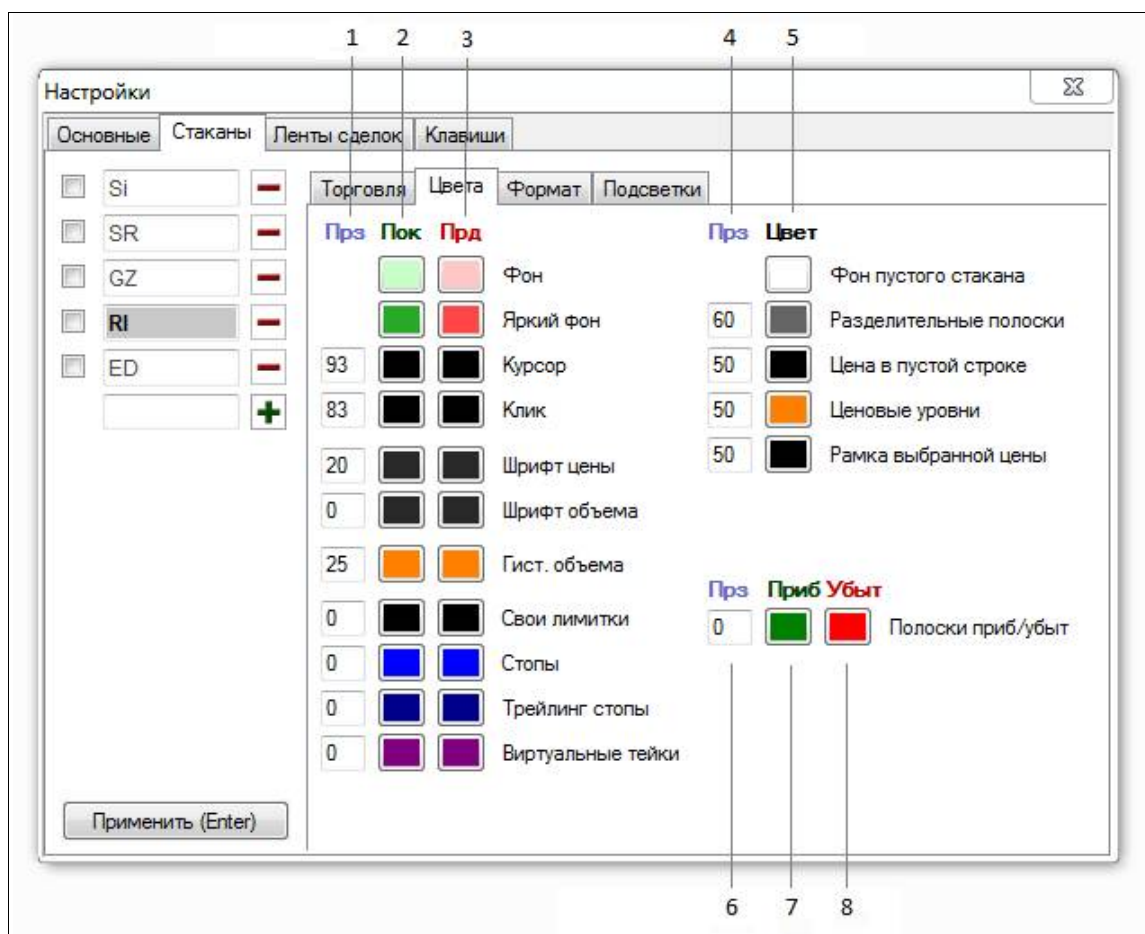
1 2 3 4 5

Настройки

Основные Стаканы Ленты сделок Клавиши

Si
SR
GZ
RI
ED

Торговля Цвета Формат Подсветки

Прз Пок Прд

Фон
Яркий фон
93 Курсор
83 Клик
20 Шрифт цены
0 Шрифт объема
25 Гист. объема
0 Свои лимитки
0 Стопы
0 Трейлинг стопы
0 Виртуальные тейки

Прз Цвет

Фон пустого стакана
60 Разделительные полоски
50 Цена в пустой строке
50 Ценовые уровни
50 Рамка выбранной цены

Прз Приб Убыт
0 Полоски приб/убыт

Применить (Enter)

6 7 8